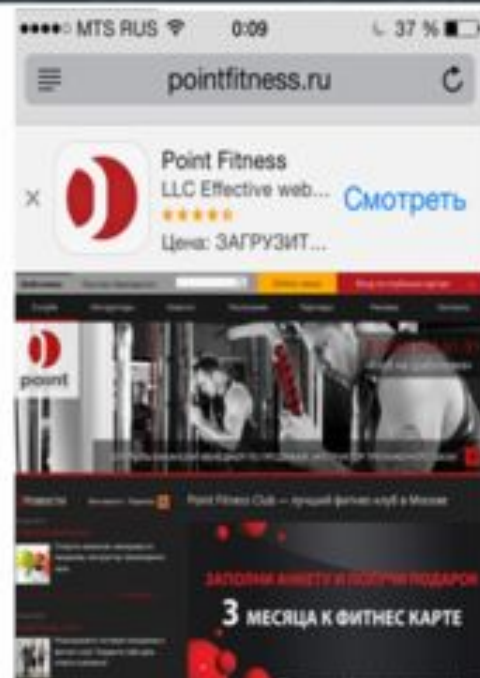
●●●●○ MTS RUS 0:09 37 %

pointfitness.ru

Point Fitness
LLC Effective web...
★★★★★
Цена: ЗАГРУЗИТ...
Смотреть

point

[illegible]

Новости

Point Fitness Club — лучший фитнес клуб в Москве

ЗАПОЛНИ АНКЕТУ И ПОЛУЧИ ПОДАРОК
3 МЕСЯЦА К ФИТНЕС КАРТЕ